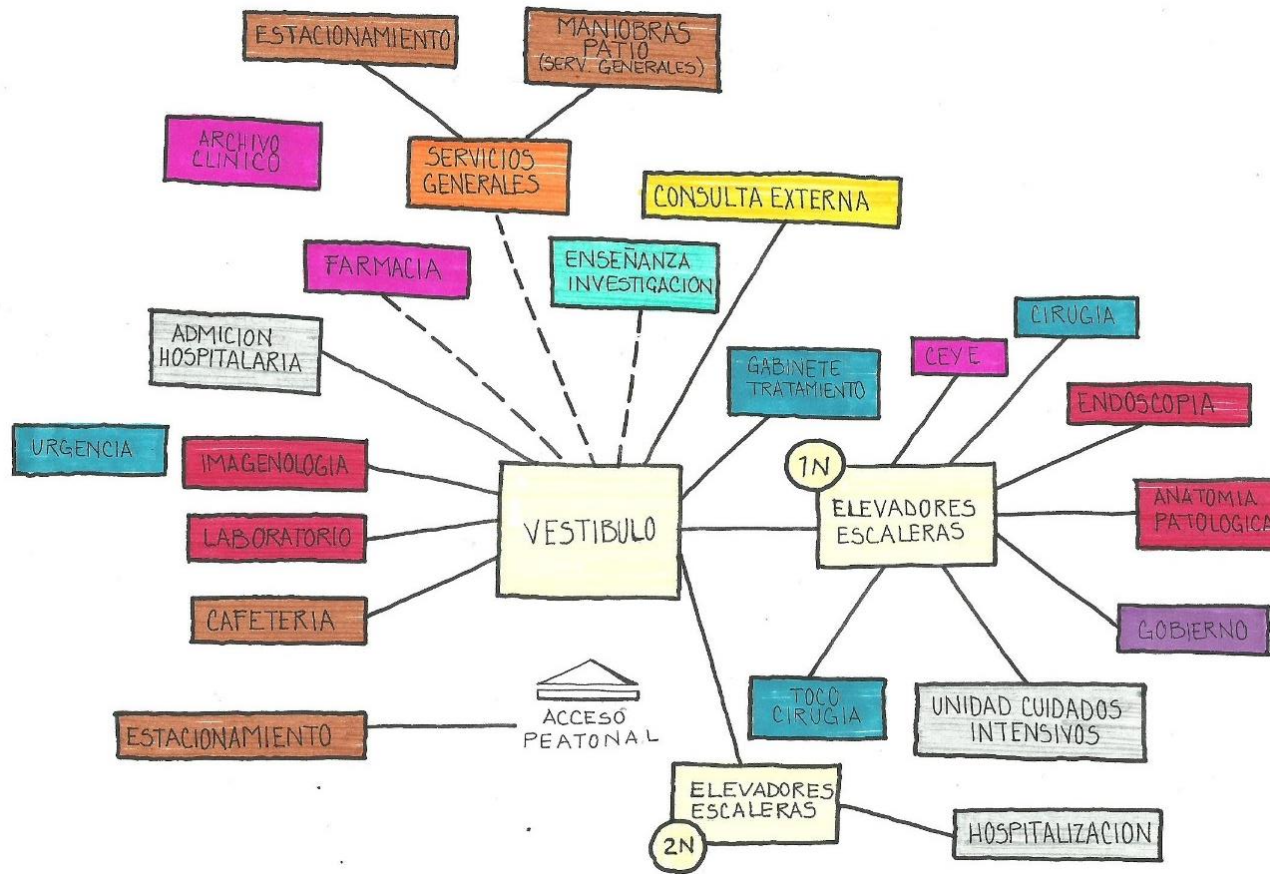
ESTACIONAMIENTO

MANIOBRAS PATIO (SERV. GENERALES)

ARCHIVO CLINICO

SERVICIOS GENERALES

CONSULTA EXTERNA

FARMACIA

ENSEÑANZA INVESTIGACION

ADMICION HOSPITALARIA

GABINETE TRATAMIENTO

CEYE

CIRUGIA

ENDOSCOPIA

URGENCIA

IMAGENOLOGIA

1N

ELEVADORES ESCALERAS

ANATOMIA PATOLOGICA

LABORATORIO

VESTIBULO

CAFETERIA

GOBIERNO

TOCO CIRUGIA

UNIDAD CUIDADOS INTENSIVOS

ACCESO PEATONAL

ESTACIONAMIENTO

ELEVADORES ESCALERAS

2N

HOSPITALIZACION